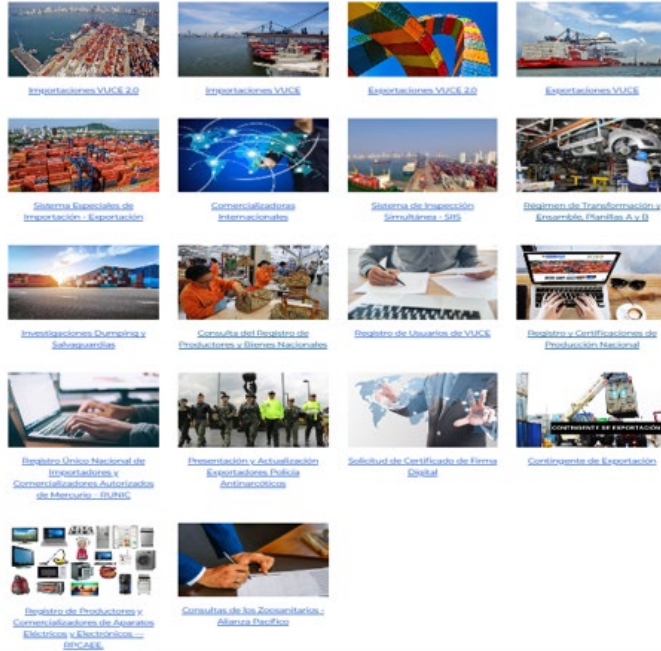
Importaciones VUCE 2.0

Importaciones VUCE

Exportaciones VUCE 2.0

Exportaciones VUCE

Sistema Especiales de Importación - Exportación

Comercializadoras Internacionales

Sistema de Inspección Simultánea - SIIS

Régimen de Transformación y Ensamble, Planillas A y B

Investigaciones Dumping y Salvaguardias

Consulta del Registro de Productores y Bienes Nacionales

Registro de Usuarios de VUCE

Registro y Certificaciones de Producción Nacional

Registro Único Nacional de Importadores y Comercializadores Autorizados de Mercurio - RUNIC

Presentación y Actualización Exportadores Policía Antinarcóticos

Solicitud de Certificado de Firma Digital

CONTINGENTE DE EXPORTACIÓN

Contingente de Exportación

Registro de Productores y Comercializadores de Aparatos Eléctricos y Electrónicos – RPCAEE

Consultas de los Zoosanitarios - Alianza Pacífico